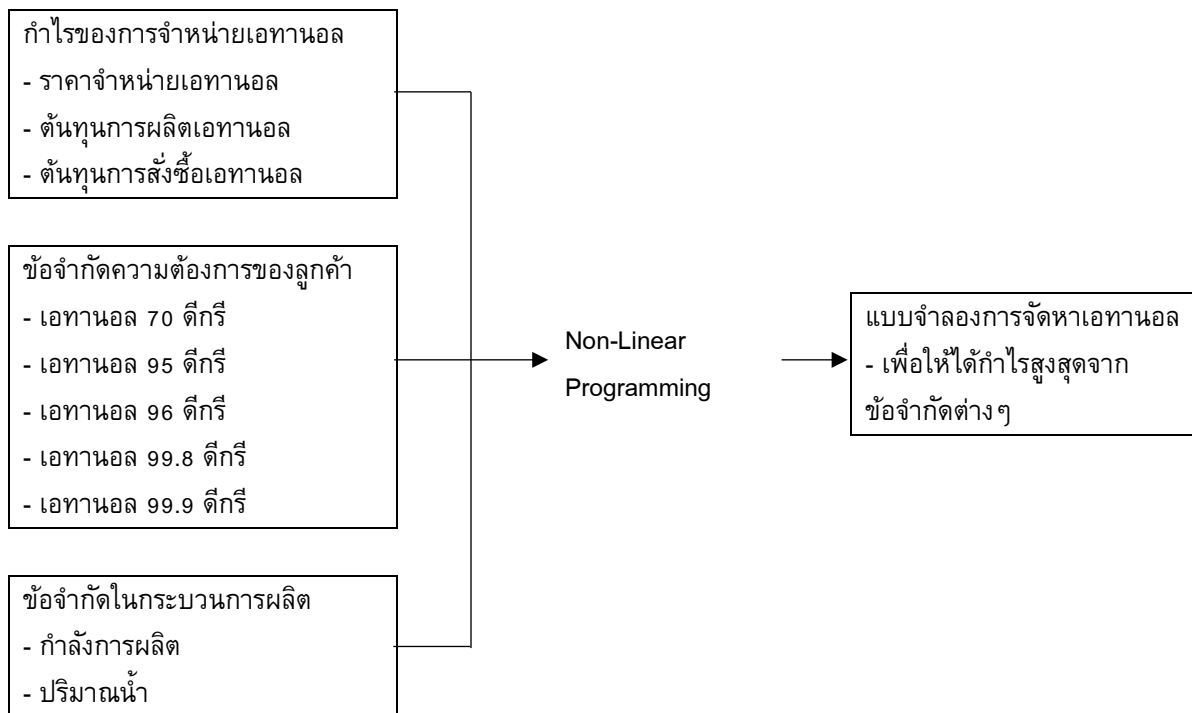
กำไรของการจำหน่ายเอทานอล
- ราคาจำหน่ายเอทานอล
- ต้นทุนการผลิตเอทานอล
- ต้นทุนการสั่งซื้อเอทานอล

ข้อจำกัดความต้องการของลูกค้า
- เอทานอล 70 ดีกรี
- เอทานอล 95 ดีกรี
- เอทานอล 96 ดีกรี
- เอทานอล 99.8 ดีกรี
- เอทานอล 99.9 ดีกรี

ข้อจำกัดในกระบวนการผลิต
- กำลังการผลิต
- ปริมาณน้ำ

Non-Linear Programming

แบบจำลองการจัดหาเอทานอล
- เพื่อให้ได้กำไรสูงสุดจากข้อจำกัดต่างๆ